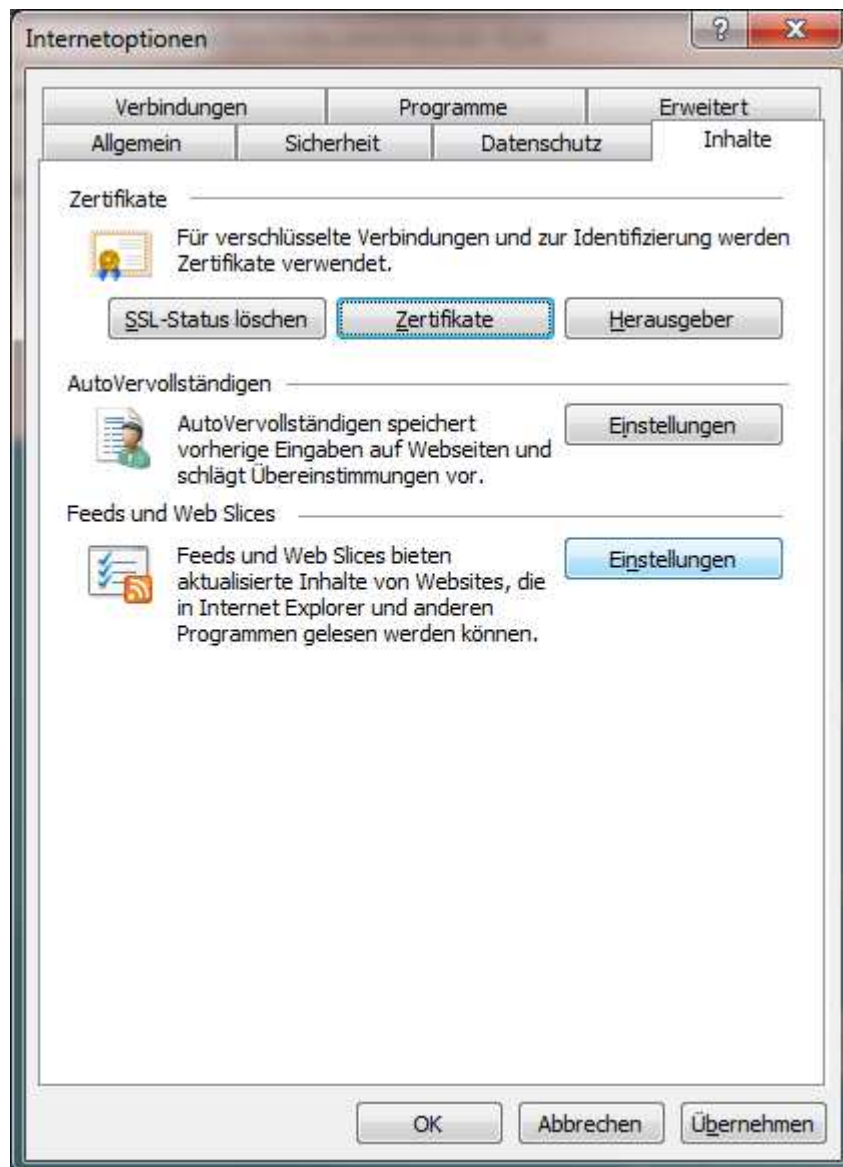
Internetoptionen

?

X

Verbindungen

Programme

Erweitert

Allgemein

Sicherheit

Datenschutz

Inhalte

Zertifikate

Für verschlüsselte Verbindungen und zur Identifizierung werden Zertifikate verwendet.

SSL-Status löschen

Zertifikate

Herausgeber

AutoVervollständigen

AutoVervollständigen speichert vorherige Eingaben auf Webseiten und schlägt Übereinstimmungen vor.

Einstellungen

Feeds und Web Slices

Feeds und Web Slices bieten aktualisierte Inhalte von Websites, die in Internet Explorer und anderen Programmen gelesen werden können.

Einstellungen

OK

Abbrechen

Übernehmen